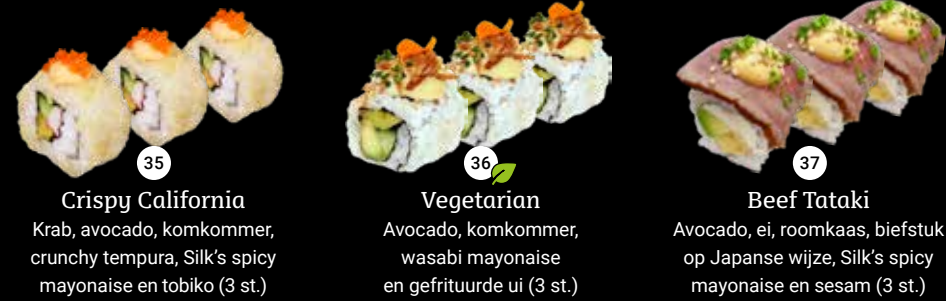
35
Crispy California
Krab, avocado, komkommer, crunchy tempura, Silk's spicy mayonaise en tobiko (3 st.)

36
Vegetarian
Avocado, komkommer, wasabi mayonaise en gefrituurde ui (3 st.)

37
Beef Tataki
Avocado, ei, roomkaas, biefstuk op Japanse wijze, Silk's spicy mayonaise en sesam (3 st.)